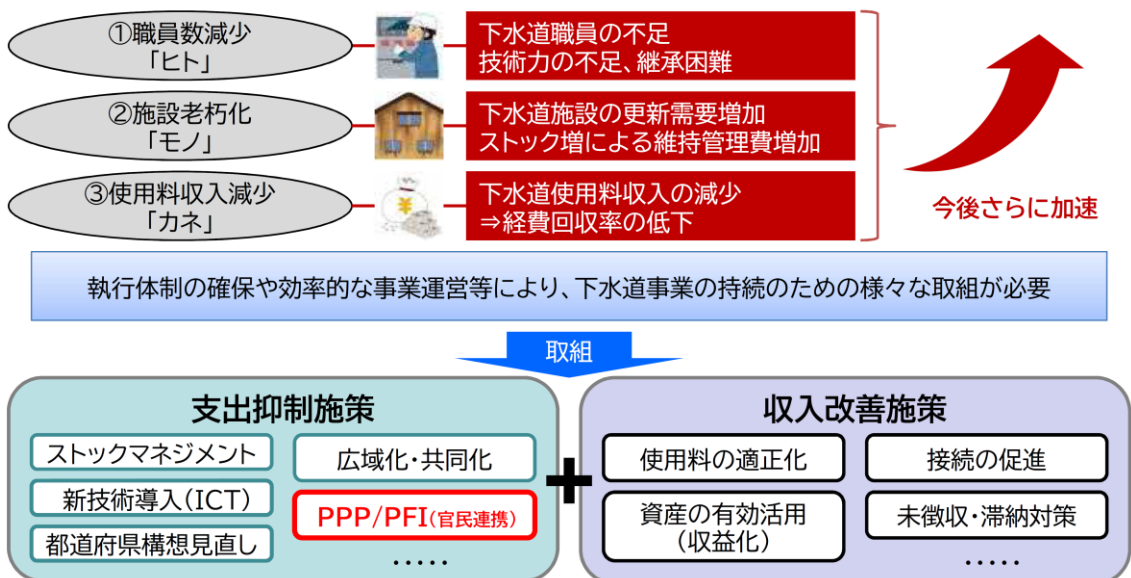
①職員数減少
「ヒト」

下水道職員の不足
技術力の不足、継承困難

②施設老朽化
「モノ」

下水道施設の更新需要増加
ストック増による維持管理費増加

③使用料収入減少
「カネ」

下水道使用料収入の減少
⇒経費回収率の低下

今後さらに加速

執行体制の確保や効率的な事業運営等により、下水道事業の持続のための様々な取組が必要

取組

支出抑制施策

ストックマネジメント

新技術導入（ICT）

都道府県構想見直し

広域化・共同化

PPP/PFI（官民連携）

.....

+

収入改善施策

使用料の適正化

資産の有効活用
（収益化）

接続の促進

未徴収・滞納対策

.....